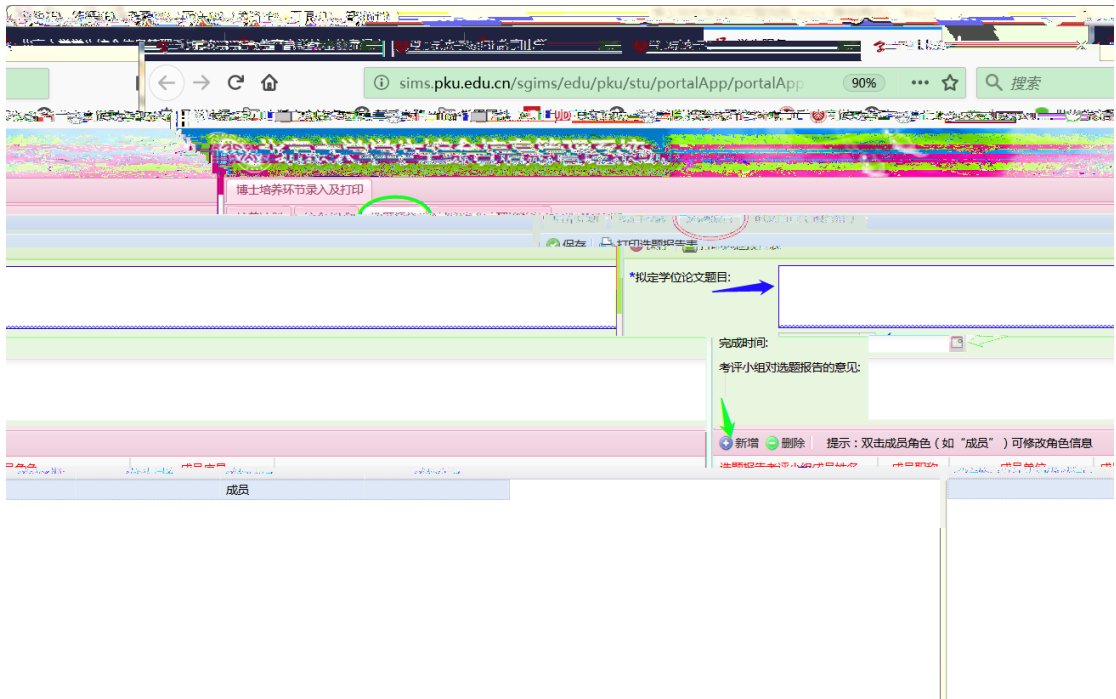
sims.pku.edu.cn/sgims/edu/pku/stu/portalApp/portalApp

90%

搜索

博士培养环节录入及打印

保存 打印选题报告表

*拟定学位论文题目:

完成时间:

考评小组对选题报告的意见:

新增 删除 提示：双击成员角色（如“成员”）可修改角色信息

成员